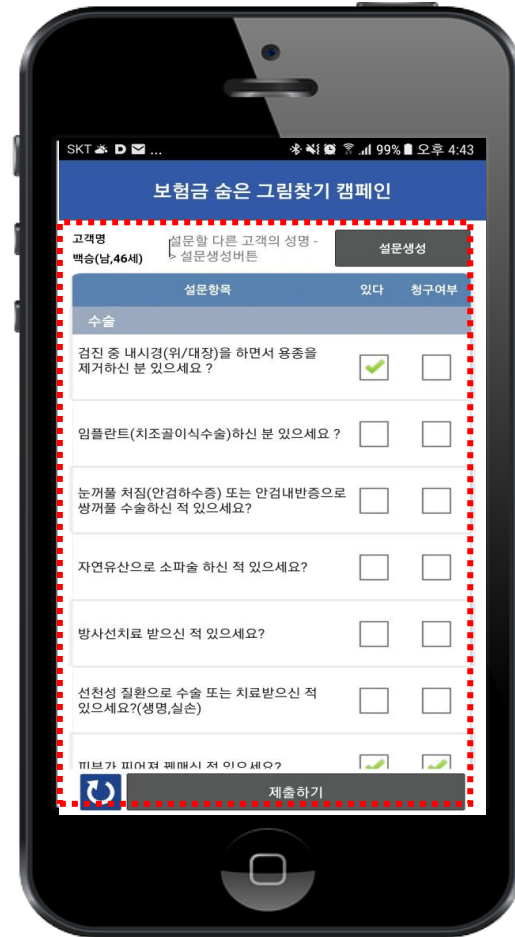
SKT D ... 99% 오후 4:43

보험금 숨은 그림찾기 캠페인

고객명
백승(남,46세)

설문할 다른 고객의 성명 -> 설문생성버튼

설문생성

| 설문항목 | 있다 | 청구여부 |
|---|---|---|
| 수술 | | |
| 검진 중 내시경(위/대장)을 하면서 용종을 제거하신 분 있으세요 ? | ✔ | |
| 임플란트(치조골이식수술)하신 분 있으세요 ? | | |
| 눈꺼풀 처짐(안검하수증) 또는 안검내반증으로 쌍꺼풀 수술하신 적 있으세요? | | |
| 자연유산으로 소파술 하신 적 있으세요? | | |
| 방사선치료 받으신 적 있으세요? | | |
| 선천성 질환으로 수술 또는 치료받으신 적 있으세요?(생명,실손) | | |
| 피부가 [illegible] | ✔ | ✔ |

제출하기